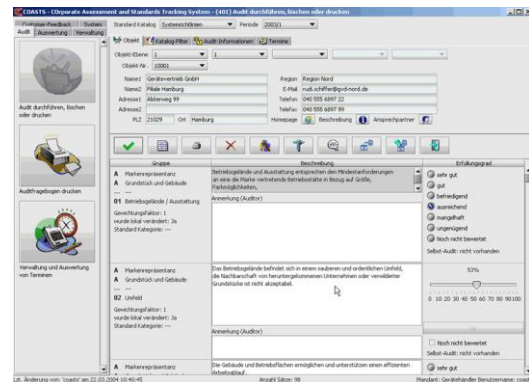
COASTS - COrporate Assessment and Standards Tracking System - [401] Audit durchführen, löschen oder drucken

Customer-Feedback System
Audit Auswertung Verwaltung

Standard Katalog Systemrichtlinien Periode 2003/1

Objekt Katalog-Filter Audit Informationen Termine

Objekt-Ebene 1
Objekt-Nr. 10001

Name1 Gerätevertrieb GmbH
Name2 Filiale Hamburg
Adresse1 Alsterweg 99
Adresse2
PLZ 21029 Ort Hamburg

Region Region Nord
E-Mail rudi.schiffer@grd-nord.de
Telefon 040 555 6897 22
Telefax 040 555 6897 99
Homepage Beschreibung Ansprechpartner

Audit durchführen, löschen oder drucken

Auditfragebogen drucken

Verwaltung und Auswertung von Terminen

| Gruppe | Beschreibung | Erfüllungsgrad |
|---|---|---|
| A Markenrepräsentanz<br>A Grundstück und Gebäude<br>...<br>01 Betriebsgelände / Ausstattung<br>Gewichtungsfaktor: 1<br>wurde lokal verändert: Ja<br>Standard Kategorie: --- | Betriebsgelände und Ausstattung entsprechen den Mindestanforderungen an eine die Marke vertretende Betriebsstätte in Bezug auf Größe, Parkmöglichkeiten,<br>Anmerkung (Auditor) | sehr gut<br>gut<br>befriedigend<br>ausreichend<br>mangelhaft<br>ungenügend<br>Noch nicht bewertet<br>Selbst-Audit: nicht vorhanden |
| A Markenrepräsentanz<br>A Grundstück und Gebäude<br>...<br>02 Umfeld<br>Gewichtungsfaktor: 1<br>wurde lokal verändert: Ja<br>Standard Kategorie: --- | Das Betriebsgelände befindet sich in einem sauberen und ordentlichen Umfeld, die Nachbarschaft von heruntergekommenen Unternehmen oder verwilderter Grundstücke ist nicht akzeptabel.<br>Anmerkung (Auditor) | 53%<br>0 10 20 30 40 50 60 70 80 90 100<br>Noch nicht bewertet<br>Selbst-Audit: nicht vorhanden |
| A Markenrepräsentanz<br>A Grundstück und Gebäude | Die Gebäude und Betriebsflächen ermöglichen und unterstützen einen effizienten Arbeitsablauf. | sehr gut |

Lzt. Änderung von 'coasts' am 22.03.2004 10:40:45 Anzahl Sätze: 98 Mandant: Gerätehändler Benutzername: coa